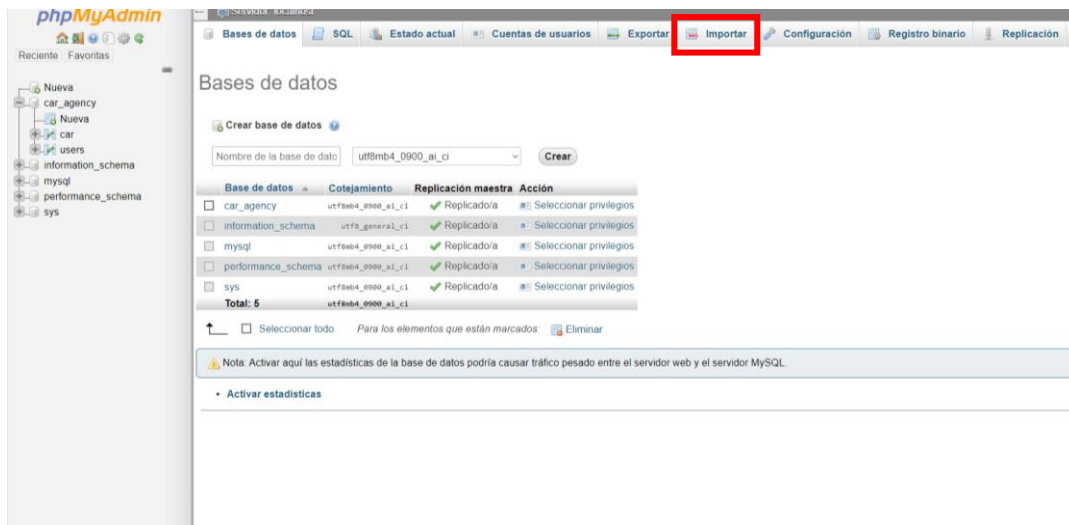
phpMyAdmin

Reciente Favoritas

Nueva
car_agency
Nueva
car
users
information_schema
mysql
performance_schema
sys

Servidor: localhost

Bases de datos SQL Estado actual Cuentas de usuarios Exportar Importar Configuración Registro binario Replicación

Bases de datos

Crear base de datos

Nombre de la base de dato utf8mb4_0900_ai_ci Crear

| Base de datos | Cotejamiento | Replicación maestra | Acción |
|---|---|---|---|
| car_agency | utf8mb4_0900_ai_ci | Replicado/a | Seleccionar privilegios |
| information_schema | utf8_general_ci | Replicado/a | Seleccionar privilegios |
| mysql | utf8mb4_0900_ai_ci | Replicado/a | Seleccionar privilegios |
| performance_schema | utf8mb4_0900_ai_ci | Replicado/a | Seleccionar privilegios |
| sys | utf8mb4_0900_ai_ci | Replicado/a | Seleccionar privilegios |
| Total: 5 | utf8mb4_0900_ai_ci | | |

Seleccionar todo Para los elementos que están marcados: Eliminar

Nota: Activar aquí las estadísticas de la base de datos podría causar tráfico pesado entre el servidor web y el servidor MySQL.

• Activar estadísticas